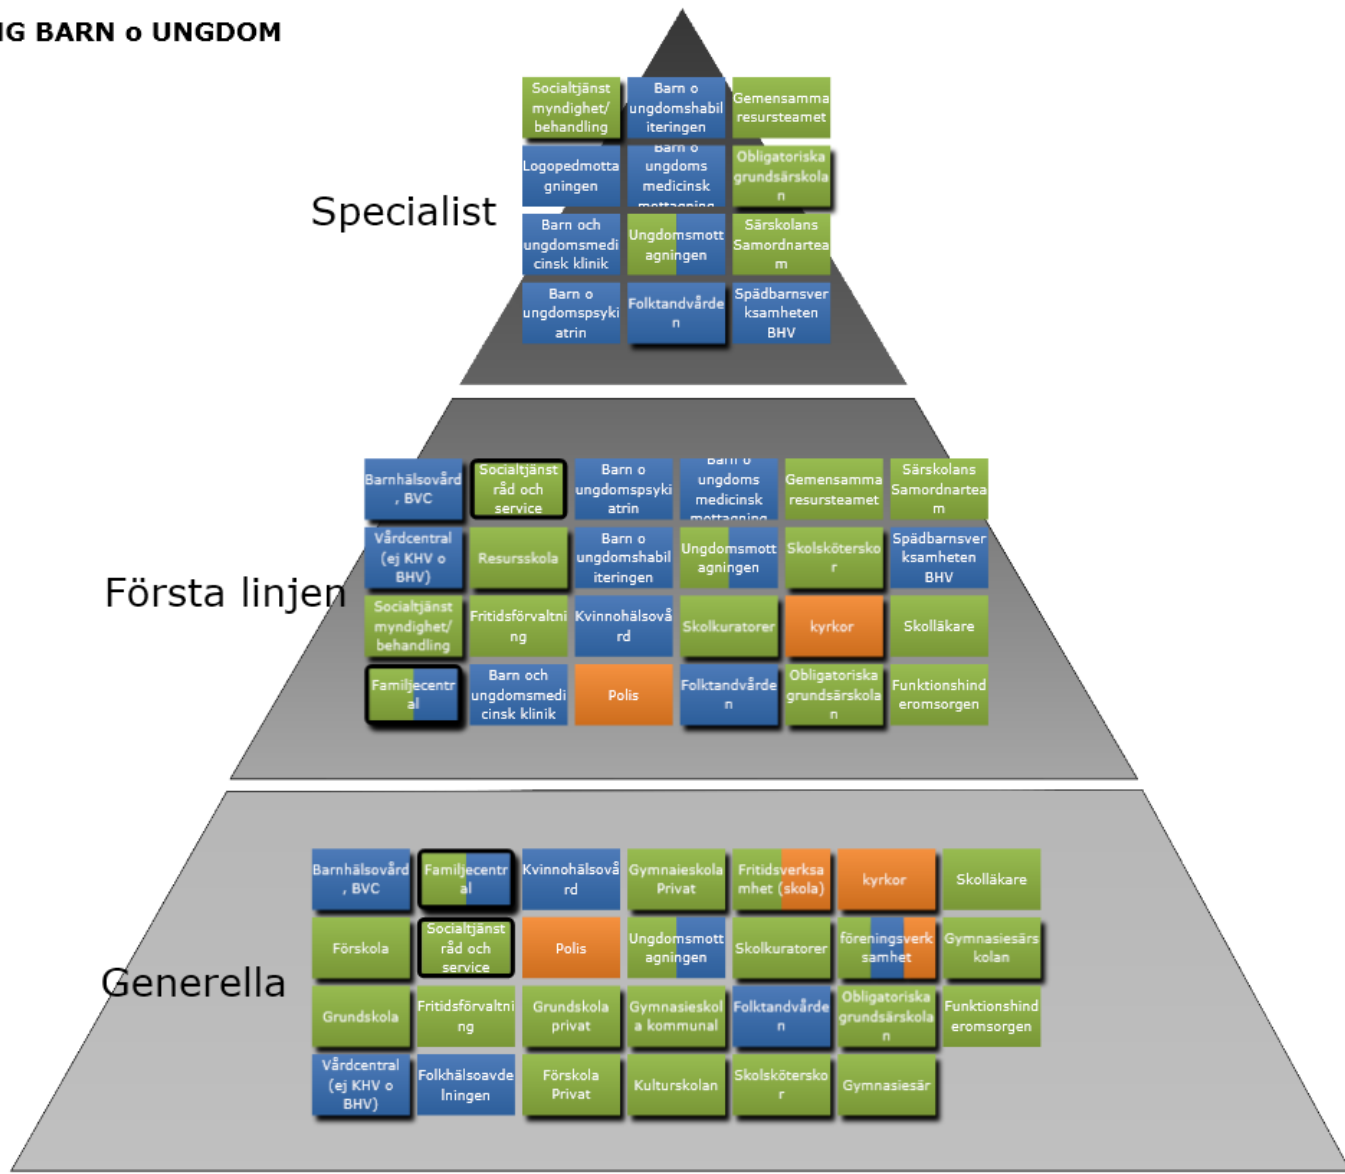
IG BARN o UNGDOM

Specialist

Socialtjänst myndighet/ behandling
Barn o ungdomshabiliteringen
Gemensamma resursteamet
Logopedmottagningen
Barn o ungdoms medicinsk mottagning
Obligatoriska grundsärskolan
Barn och ungdomsmedicinsk klinik
Ungdomsmottagningen
Särskolans Samordnarteam
Barn o ungdomspsykiatrin
Folktandvården
Spädbarnsverksamheten BHV

Första linjen

Barnhälsovård, BVC
Socialtjänst råd och service
Barn o ungdomspsykiatrin
Barn o ungdoms medicinsk mottagning
Gemensamma resursteamet
Särskolans Samordnarteam
Vårdcentral (ej KHV o BHV)
Resursskola
Barn o ungdomshabiliteringen
Ungdomsmottagningen
Skolsköterskor
Spädbarnsverksamheten BHV
Socialtjänst myndighet/ behandling
Fritidsförvaltning
Kvinnohälsovård
Skolkuratorer
kyrkor
Skolläkare
Familjecentral
Barn och ungdomsmedicinsk klinik
Polis
Folktandvården
Obligatoriska grundsärskolan
Funktionshinderomsorgen

Generella

Barnhälsovård, BVC
Familjecentral
Kvinnohälsovård
Gymnaieskola Privat
Fritidsverksamhet (skola)
kyrkor
Skolläkare
Förskola
Socialtjänst råd och service
Polis
Ungdomsmottagningen
Skolkuratorer
föreningsverksamhet
Gymnasiesärskolan
Grundskola
Fritidsförvaltning
Grundskola privat
Gymnasieskola kommunal
Folktandvården
Obligatoriska grundsärskolan
Funktionshinderomsorgen
Vårdcentral (ej KHV o BHV)
Folkhälsoavdelningen
Förskola Privat
Kulturskolan
Skolsköterskor
Gymnasiesär